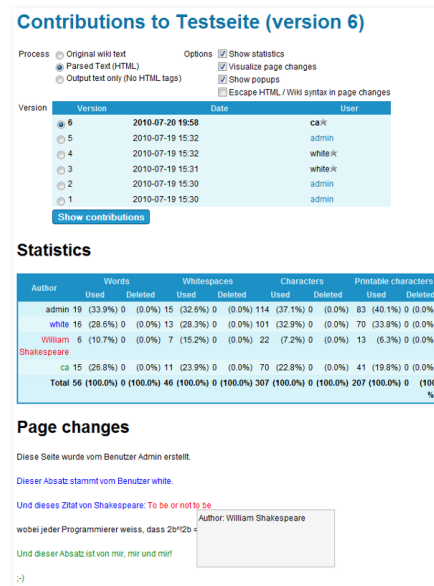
Contributions to Testseite (version 6)

Process
Original wiki text
Parsed Text (HTML)
Output text only (No HTML tags)

Options
Show statistics
Visualize page changes
Show popups
Escape HTML / Wiki syntax in page changes

Version

| Version | Date | User |
|---|---|---|
| 6 | 2010-07-20 19:58 | ca |
| 5 | 2010-07-19 15:32 | admin |
| 4 | 2010-07-19 15:32 | white |
| 3 | 2010-07-19 15:31 | white |
| 2 | 2010-07-19 15:30 | admin |
| 1 | 2010-07-19 15:30 | admin |

Show contributions

Statistics

| Author | Words Used | Words Deleted | Whitespaces Used | Whitespaces Deleted | Characters Used | Characters Deleted | Printable characters Used | Printable characters Deleted |
|---|---|---|---|---|---|---|---|---|
| admin | 19 (33.9%) | 0 (0.0%) | 15 (32.6%) | 0 (0.0%) | 114 (37.1%) | 0 (0.0%) | 83 (40.1%) | 0 (0.0% |
| white | 16 (28.6%) | 0 (0.0%) | 13 (28.3%) | 0 (0.0%) | 101 (32.9%) | 0 (0.0%) | 70 (33.8%) | 0 (0.0% |
| William Shakespeare | 6 (10.7%) | 0 (0.0%) | 7 (15.2%) | 0 (0.0%) | 22 (7.2%) | 0 (0.0%) | 13 (6.3%) | 0 (0.0% |
| ca | 15 (26.8%) | 0 (0.0%) | 11 (23.9%) | 0 (0.0%) | 70 (22.8%) | 0 (0.0%) | 41 (19.8%) | 0 (0.0% |
| Total | 56 (100.0%) | 0 (100.0%) | 46 (100.0%) | 0 (100.0%) | 307 (100.0%) | 0 (100.0%) | 207 (100.0%) | 0 (100 % |

Page changes

Diese Seite wurde vom Benutzer Admin erstellt.

Dieser Absatz stammt vom Benutzer white.

Und dieses Zitat von Shakespeare: To be or not to be

wobei jeder Programmierer weiss, dass 2b^!2b =

Author: William Shakespeare

Und dieser Absatz ist von mir, mir und mir!

;-)